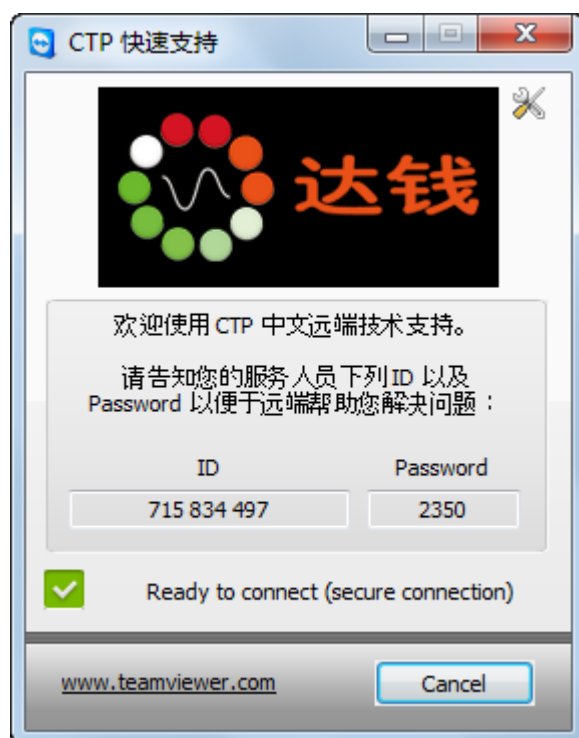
CTP 快速支持

达钱

欢迎使用 CTP 中文远端技术支持。

请告知您的服务人员下列ID 以及 Password 以便于远端帮助您解决问题：

| ID | Password |
|---|---|
| 715 834 497 | 2350 |

Ready to connect (secure connection)

www.teamviewer.com

Cancel